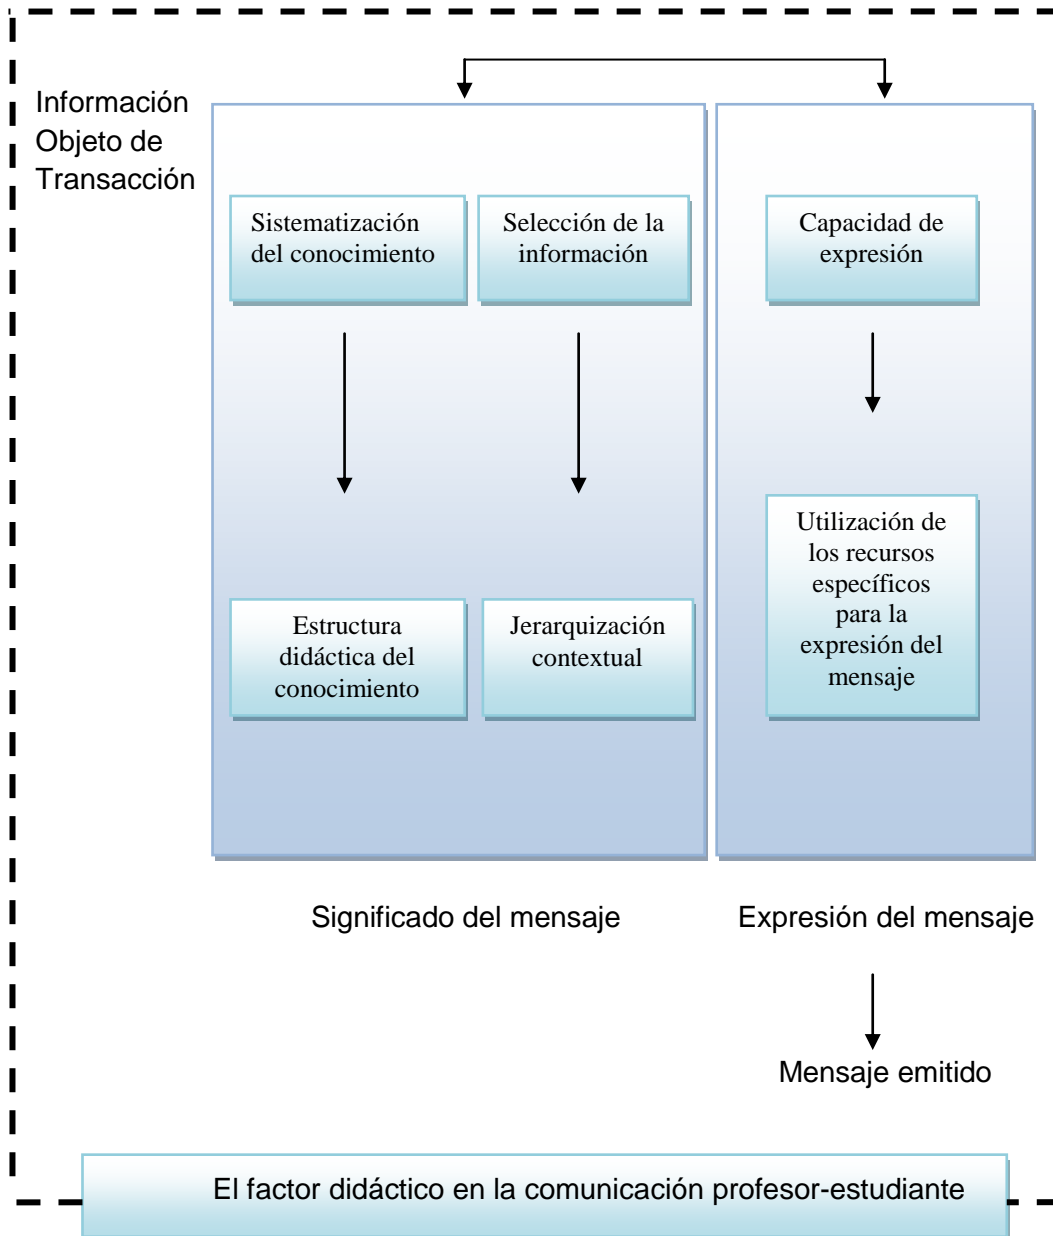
Información Objeto de Transacción

Sistematización del conocimiento

Selección de la información

Capacidad de expresión

Estructura didáctica del conocimiento

Jerarquización contextual

Utilización de los recursos específicos para la expresión del mensaje

Significado del mensaje

Expresión del mensaje

Mensaje emitido

El factor didáctico en la comunicación profesor-estudiante